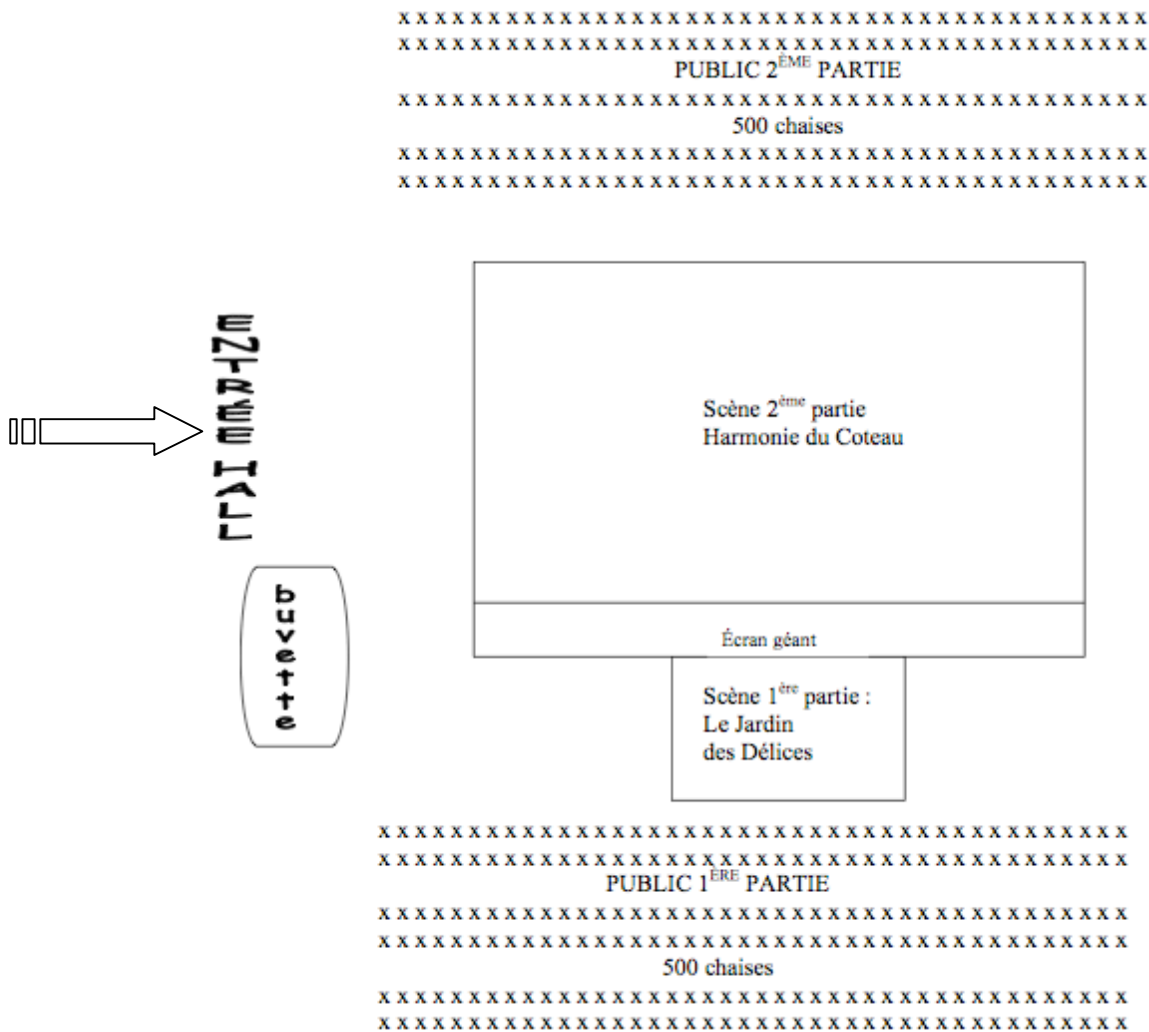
x x x x x x x x x x x x x x x x x x x x x x x x x x x x x x x x x x x x x x x x
x x x x x x x x x x x x x x x x x x x x x x x x x x x x x x x x x x x x x x x x
PUBLIC 2$^{ÈME}$ PARTIE
x x x x x x x x x x x x x x x x x x x x x x x x x x x x x x x x x x x x x x x x
500 chaises
x x x x x x x x x x x x x x x x x x x x x x x x x x x x x x x x x x x x x x x x
x x x x x x x x x x x x x x x x x x x x x x x x x x x x x x x x x x x x x x x x

ENTRÉE HALL

Scène 2$^{ème}$ partie
Harmonie du Coteau

buvette

Écran géant

Scène 1$^{ère}$ partie :
Le Jardin
des Délices

x x x x x x x x x x x x x x x x x x x x x x x x x x x x x x x x x x x x x x x x
x x x x x x x x x x x x x x x x x x x x x x x x x x x x x x x x x x x x x x x x
PUBLIC 1$^{ÈRE}$ PARTIE
x x x x x x x x x x x x x x x x x x x x x x x x x x x x x x x x x x x x x x x x
x x x x x x x x x x x x x x x x x x x x x x x x x x x x x x x x x x x x x x x x
500 chaises
x x x x x x x x x x x x x x x x x x x x x x x x x x x x x x x x x x x x x x x x
x x x x x x x x x x x x x x x x x x x x x x x x x x x x x x x x x x x x x x x x